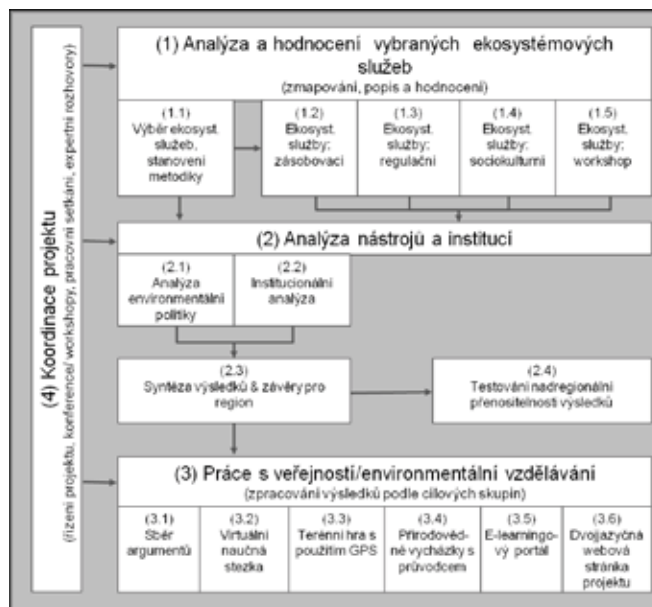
(4) Koordinace projektu
(řízení projektu, konference/ workshopy, pracovní setkání, expertní rozhovory)

(1) Analýza a hodnocení vybraných ekosystémových služeb
(zmapování, popis a hodnocení)

(1.1) Výběr ekosyst. služeb, stanovení metodiky

(1.2) Ekosyst. služby: zásobovací

(1.3) Ekosyst. služby: regulační

(1.4) Ekosyst. služby: sociokulturní

(1.5) Ekosyst. služby: workshop

(2) Analýza nástrojů a institucí

(2.1) Analýza environmentální politiky

(2.2) Institucionální analýza

(2.3) Syntéza výsledků & závěry pro region

(2.4) Testování nadregionální přenositelnosti výsledků

(3) Práce s veřejností/environmentální vzdělávání
(zpracování výsledků podle cílových skupin)

(3.1) Sběr argumentů

(3.2) Virtuální naučná stezka

(3.3) Terénní hra s použitím GPS

(3.4) Přírodovědné vycházky s průvodcem

(3.5) E-learningový portál

(3.6) Dvojjazyčná webová stránka projektu